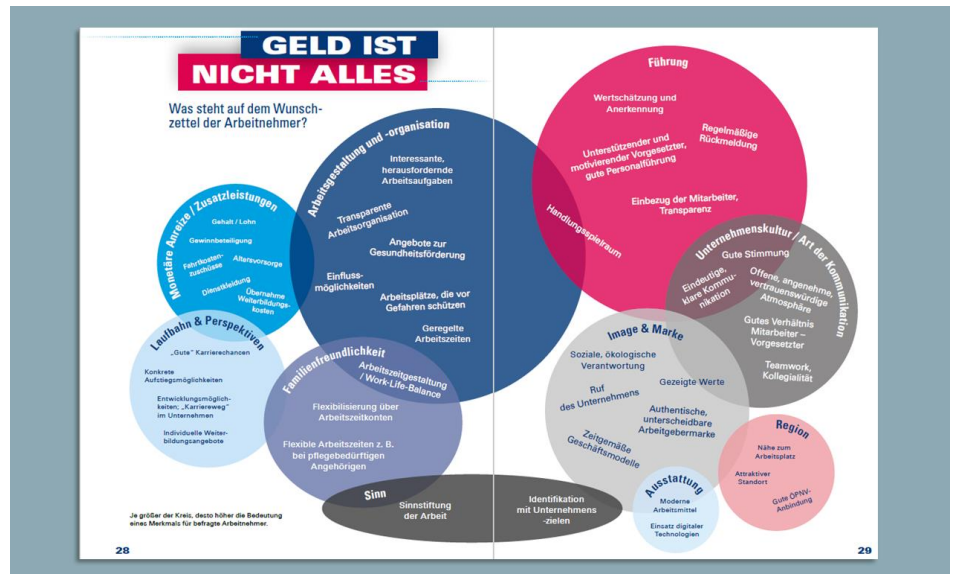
GELD IST
NICHT ALLES

Was steht auf dem Wunschzettel der Arbeitnehmer?

Arbeitsgestaltung und -organisation

Interessante, herausfordernde Arbeitsaufgaben

Transparente Arbeitsorganisation

Angebote zur Gesundheitsförderung

Einflussmöglichkeiten

Arbeitsplätze, die vor Gefahren schützen

Geregelte Arbeitszeiten

Monetäre Anreize / Zusatzleistungen

Gehalt / Lohn

Gewinnbeteiligung

Fahrtkostenzuschüsse

Altersvorsorge

Dienstkleidung

Übernahme Weiterbildungskosten

Laufbahn & Perspektiven

„Gute" Karrierechancen

Konkrete Aufstiegsmöglichkeiten

Entwicklungsmöglichkeiten; „Karriereweg" im Unternehmen

Individuelle Weiterbildungsangebote

Familienfreundlichkeit

Arbeitszeitgestaltung / Work-Life-Balance

Flexibilisierung über Arbeitszeitkonten

Flexible Arbeitszeiten z. B. bei pflegebedürftigen Angehörigen

Sinn

Sinnstiftung der Arbeit

Identifikation mit Unternehmens -zielen

Je größer der Kreis, desto höher die Bedeutung eines Merkmals für befragte Arbeitnehmer.

28

Führung

Wertschätzung und Anerkennung

Unterstützender und motivierender Vorgesetzter, gute Personalführung

Regelmäßige Rückmeldung

Handlungsspielraum

Einbezug der Mitarbeiter, Transparenz

Unternehmenskultur / Art der Kommunikation

Gute Stimmung

Eindeutige, klare Kommunikation

Offene, angenehme, vertrauenswürdige Atmosphäre

Gutes Verhältnis Mitarbeiter – Vorgesetzter

Teamwork, Kollegialität

Image & Marke

Soziale, ökologische Verantwortung

Ruf des Unternehmens

Gezeigte Werte

Authentische, unterscheidbare Arbeitgebermarke

Zeitgemäße Geschäftsmodelle

Region

Nähe zum Arbeitsplatz

Attraktiver Standort

Gute ÖPNV-Anbindung

Ausstattung

Moderne Arbeitsmittel

Einsatz digitaler Technologien

29